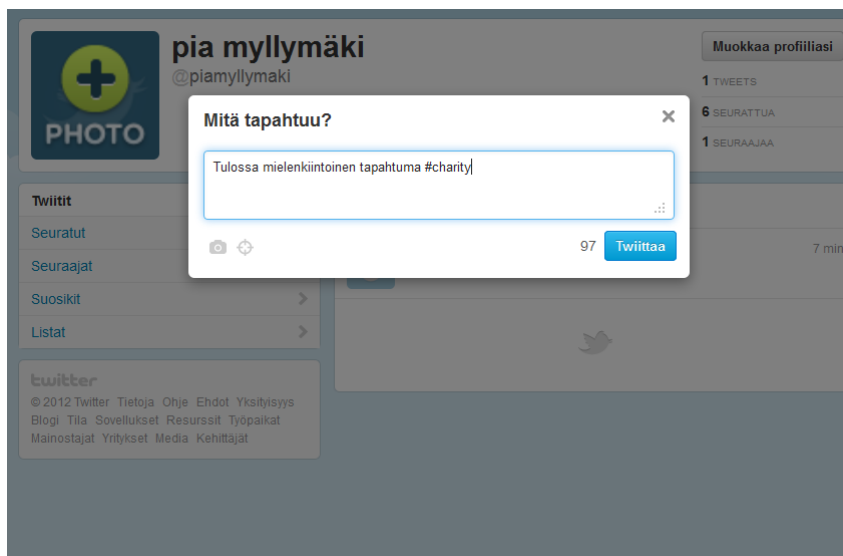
PHOTO

pia myllymäki
@piamyllymaki

Muokkaa profiiliasi

1 TWEETS
6 SEURATTUA
1 SEURAAJAA

Mitä tapahtuu?

Tulossa mielenkiintoinen tapahtuma #charity

97 Twiittaa

7 min

Twiitit
Seuratut
Seuraajat
Suosikit
Listat

twitter
© 2012 Twitter Tietoja Ohje Ehdot Yksityisyys Blogi Tila Sovellukset Resurssit Työpaikat Mainostajat Yritykset Media Kehittäjät